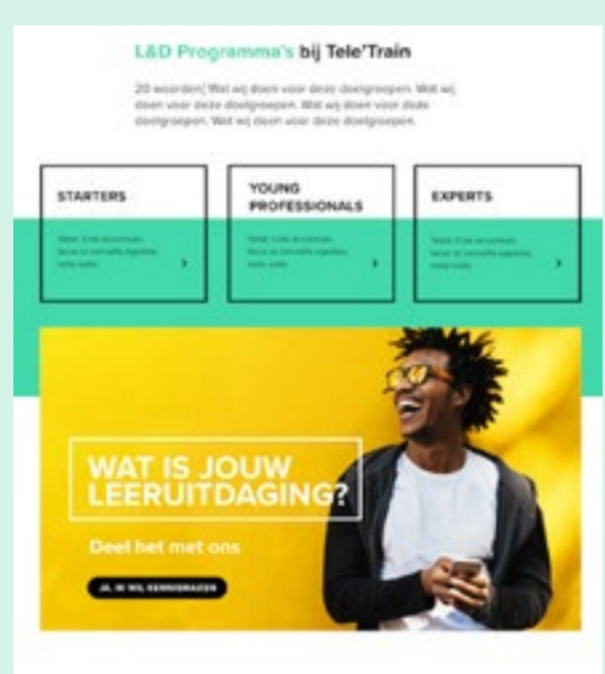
L&D Programma's bij Tele'Train

20 woorden( Wat wij doen voor deze doelgroepen. Wat wij doen voor deze doelgroepen. Wat wij doen voor deze doelgroepen. Wat wij doen voor deze doelgroepen.

STARTERS

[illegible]

YOUNG PROFESSIONALS

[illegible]

EXPERTS

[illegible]

WAT IS JOUW LEERUITDAGING?

Deel het met ons

JA, IK WIL KENNISMAKEN